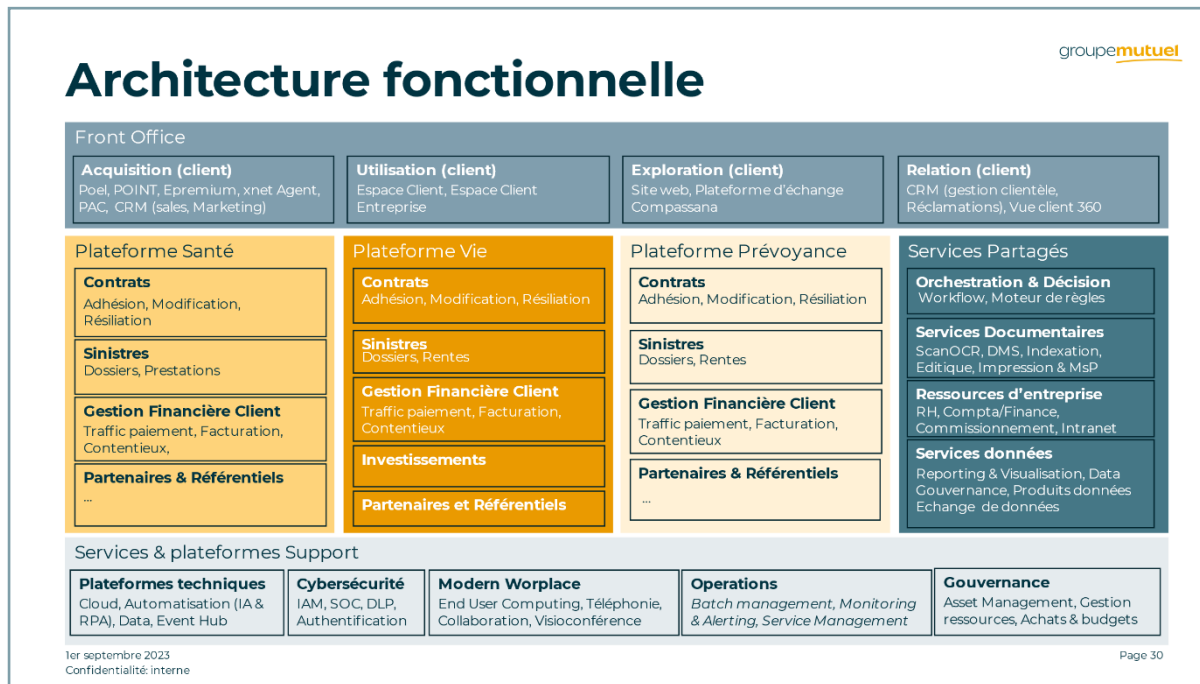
groupemutuel

Architecture fonctionnelle

Front Office

Acquisition (client)
Poel, POINT, Epremium, xnet Agent, PAC, CRM (sales, Marketing)

Utilisation (client)
Espace Client, Espace Client Entreprise

Exploration (client)
Site web, Plateforme d'échange Compassana

Relation (client)
CRM (gestion clientèle, Réclamations), Vue client 360

Plateforme Santé

Contrats
Adhésion, Modification, Résiliation

Sinistres
Dossiers, Prestations

Gestion Financière Client
Traffic paiement, Facturation, Contentieux,

Partenaires & Référentiels
...

Plateforme Vie

Contrats
Adhésion, Modification, Résiliation

Sinistres
Dossiers, Rentes

Gestion Financière Client
Traffic paiement, Facturation, Contentieux

Investissements

Partenaires et Référentiels

Plateforme Prévoyance

Contrats
Adhésion, Modification, Résiliation

Sinistres
Dossiers, Rentes

Gestion Financière Client
Traffic paiement, Facturation, Contentieux

Partenaires & Référentiels
...

Services Partagés

Orchestration & Décision
Workflow, Moteur de règles

Services Documentaires
ScanOCR, DMS, Indexation, Editique, Impression & MsP

Ressources d'entreprise
RH, Compta/Finance, Commissionnement, Intranet

Services données
Reporting & Visualisation, Data Gouvernance, Produits données Echange de données

Services & plateformes Support

Plateformes techniques
Cloud, Automatisation (IA & RPA), Data, Event Hub

Cybersécurité
IAM, SOC, DLP, Authentification

Modern Worplace
End User Computing, Téléphonie, Collaboration, Visioconférence

Operations
Batch management, Monitoring & Alerting, Service Management

Gouvernance
Asset Management, Gestion ressources, Achats & budgets

1er septembre 2023
Confidentialité: interne

Page 30